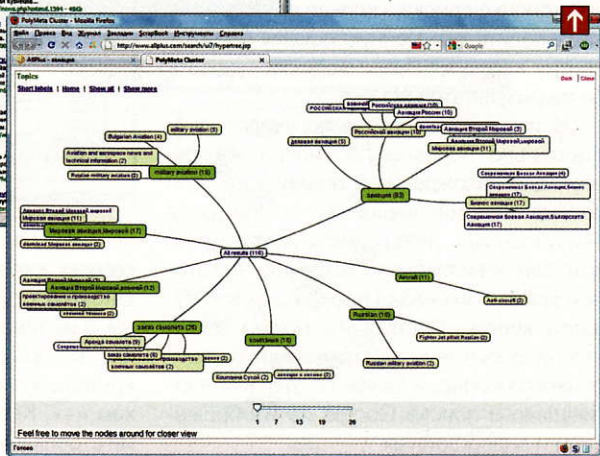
PolyMeta Cluster - Mozilla Firefox

Файл Правка Вид Журнал Закладки ScrapBook Инструменты Справка

http://www.allplus.com/search/ui7/hypertree.jsp

Google

AllPlus - авиация | PolyMeta Cluster

Topics

Dark | Close

Short labels | Home | Show all | Show more

Bulgarian Aviation (4)

military aviation (3)

Aviation and aerospace news and technical information (2)

military aviation (15)

Russian military aviation (2)

Авиация Второй Мировой,мировой Мировая авиация (11)

Мировая авиация,Мировой (17)

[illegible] Мировая авиация (2)

РОССИЙСКАЯ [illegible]

Российская авиация (10)

Авиация России (10)

Российской авиации

Авиация Второй Мировой (5)

военная авиация (5)

Авиация Второй Мировой,мировой Мировая авиация (11)

авиация (83)

Современная Боевая Авиация (4)

Современная Боевая Авиация,боевая авиация (17)

Бизнес авиация (7)

Современная Боевая Авиация,Белорусская Авиация (17)

All results (116)

Aircraft (11)

Anti-aircraft (2)

Авиация Второй Мировой (3)

Авиация Второй Мировой,военной (12)

проектирование и производство военных самолетов (2)

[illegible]

заказ самолета (26)

Аренда самолета (9)

заказ самолета (6)

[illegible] производство военных самолетов (2)

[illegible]

конструкции

Конструкция (15)

Конструкция Сухой (2)

авиация в космосе (2)

Russian (10)

Fighter Jet pilot Russian (2)

Russian military aviation (2)

1 7 13 19 26

Feel free to move the nodes around for closer view

Готово